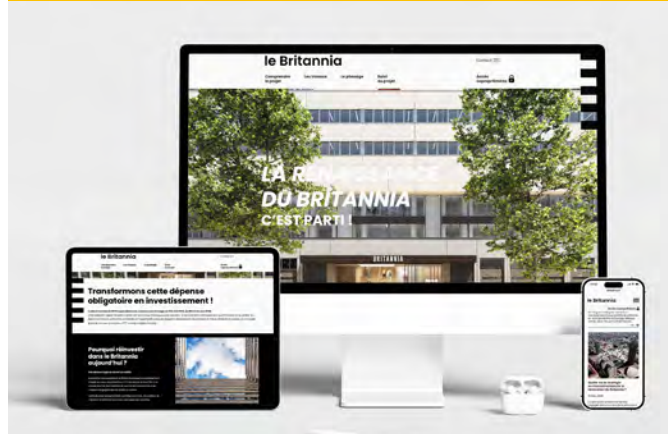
le Britannia

Contact

Comprendre le projet

Les travaux

Le phasage

Suivi du projet

Accès copropriétaires

LA RENAISSANCE DU BRITANNIA C'EST PARTI !

BRITANNIA

le Britannia

Transformons cette dépense obligatoire en investissement !

Pourquoi réinvestir dans le Britannia aujourd'hui ?

le Britannia